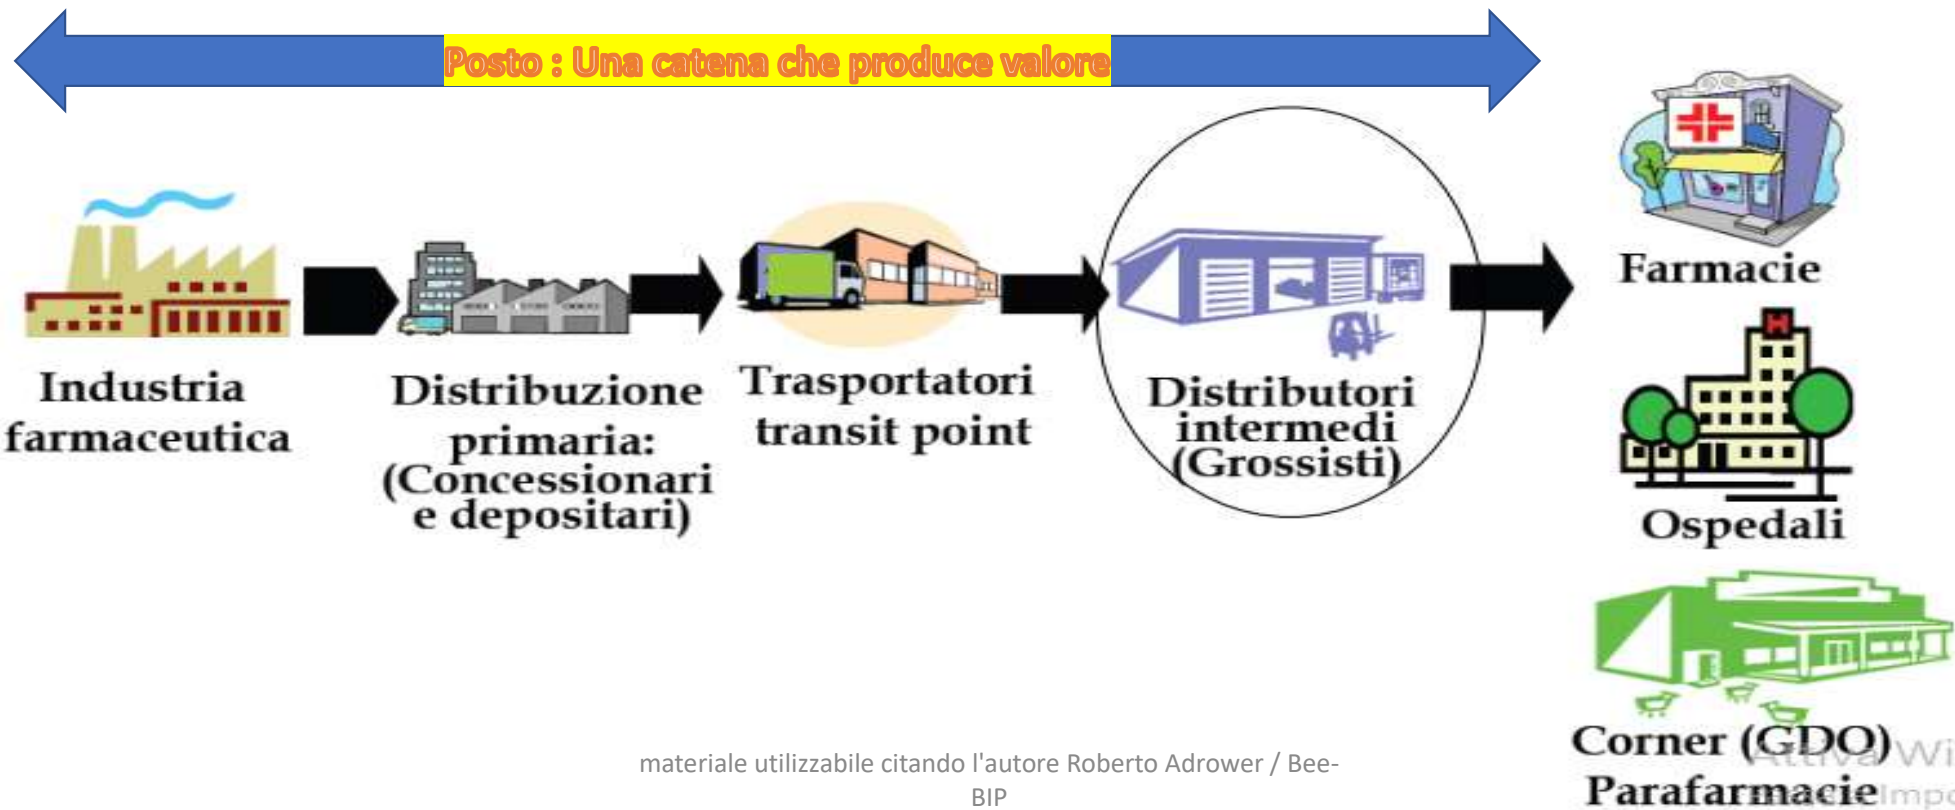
Posto : Una catena che produce valore

Industria farmaceutica

Distribuzione primaria: (Concessionari e depositari)

Trasportatori transit point

Distributori intermedi (Grossisti)

Farmacie

Ospedali

Corner (GDO) Parafarmacie

materiale utilizzabile citando l'autore Roberto Adrower / Bee-BIP

Attiva Wi
Impo